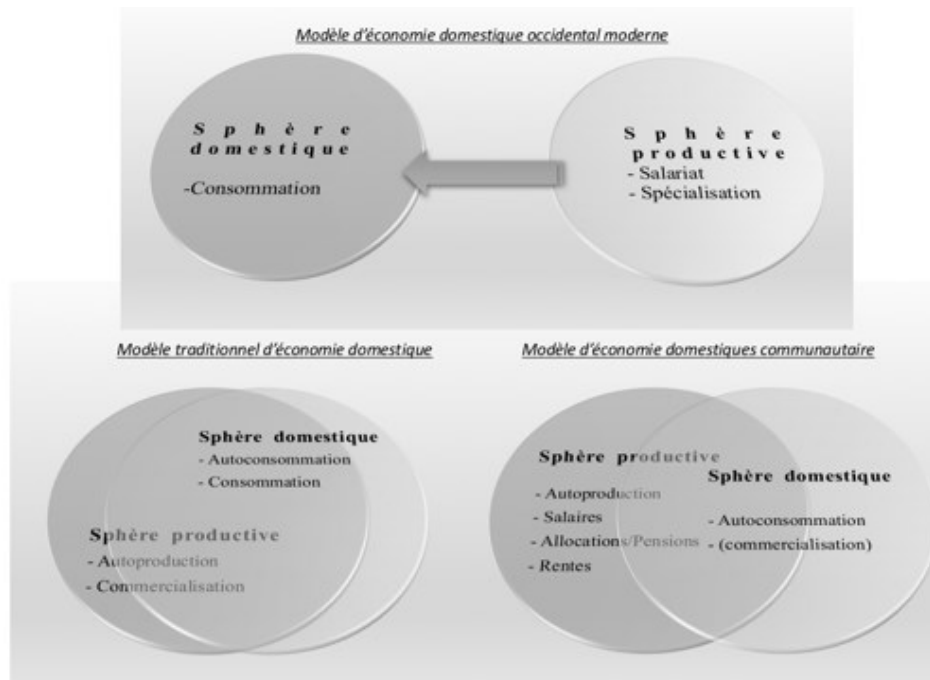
Modèle d'économie domestique occidental moderne

Sphère domestique

-Consommation

Sphère productive
- Salariat
- Spécialisation

Modèle traditionnel d'économie domestique

Sphère domestique
- Autoconsommation
- Consommation

Sphère productive
- Autoproduction
- Commercialisation

Modèle d'économie domestiques communautaire

Sphère productive
- Autoproduction
- Salaires
- Allocations/Pensions
- Rentes

Sphère domestique
- Autoconsommation
- (commercialisation)